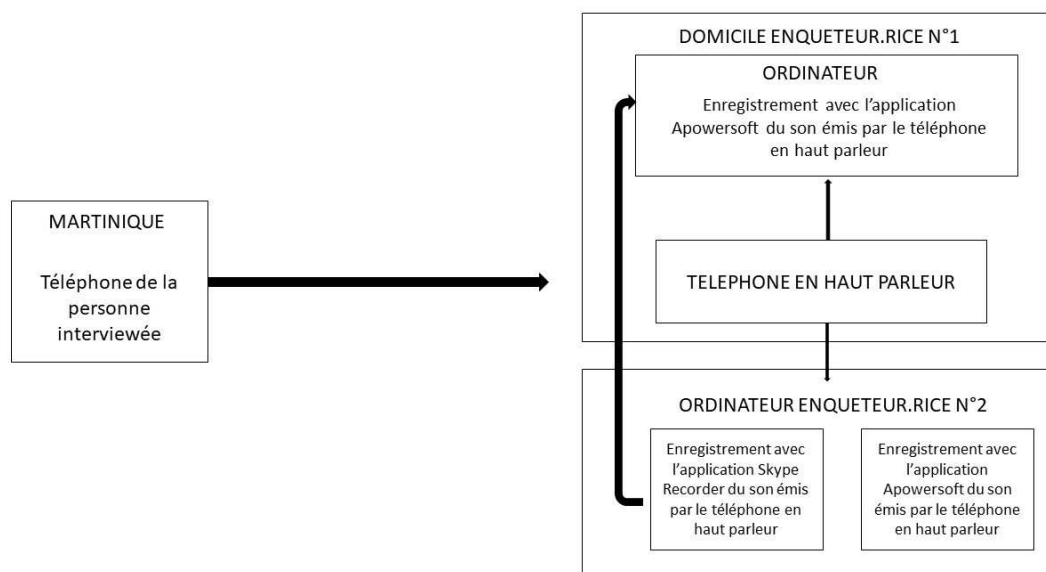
MARTINIQUE

Téléphone de la personne interviewée

DOMICILE ENQUETEUR.RICE N°1

ORDINATEUR

Enregistrement avec l'application Apowersoft du son émis par le téléphone en haut parleur

TELEPHONE EN HAUT PARLEUR

ORDINATEUR ENQUETEUR.RICE N°2

Enregistrement avec l'application Skype Recorder du son émis par le téléphone en haut parleur

Enregistrement avec l'application Apowersoft du son émis par le téléphone en haut parleur